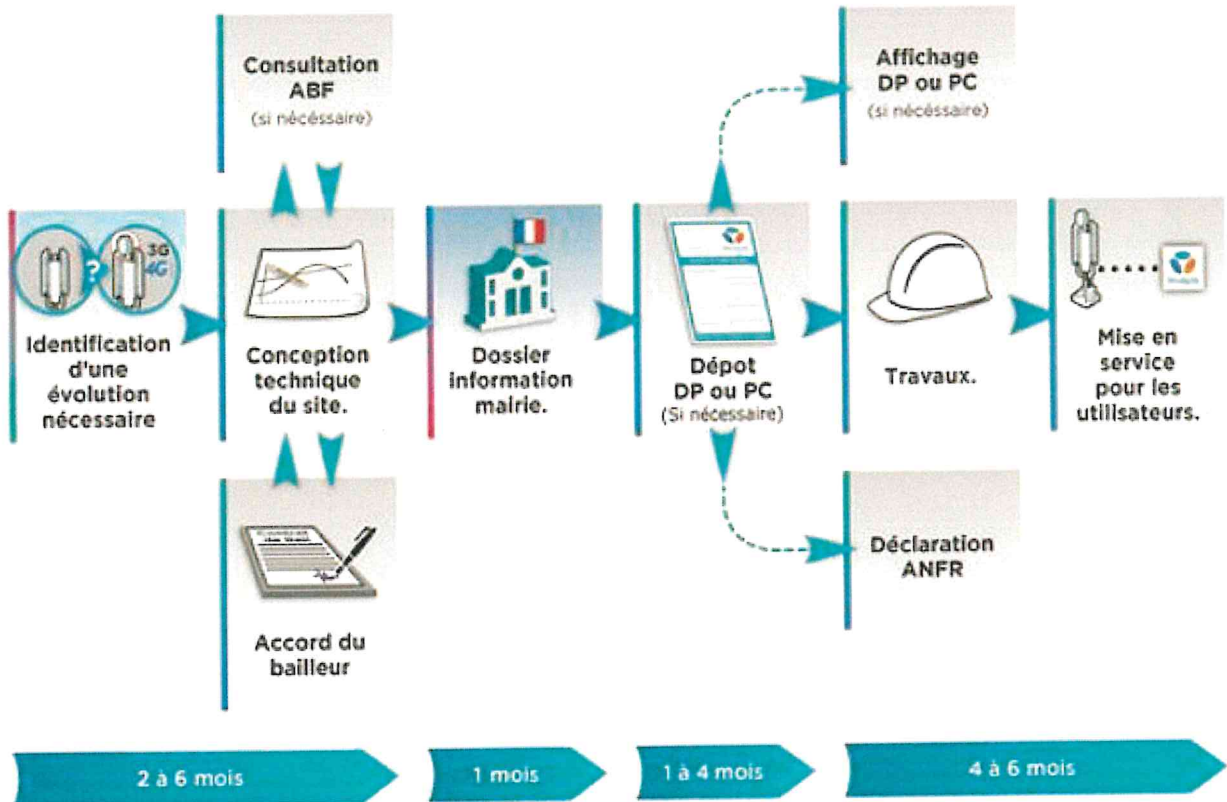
Consultation ABF
(si nécessaire)

Affichage DP ou PC
(si nécessaire)

3G
4G

Identification d'une évolution nécessaire

Conception technique du site.

Dossier information mairie.

Dépot DP ou PC
(Si nécessaire)

Travaux.

Mise en service pour les utilisateurs.

Accord du bailleur

Déclaration ANFR

2 à 6 mois

1 mois

1 à 4 mois

4 à 6 mois